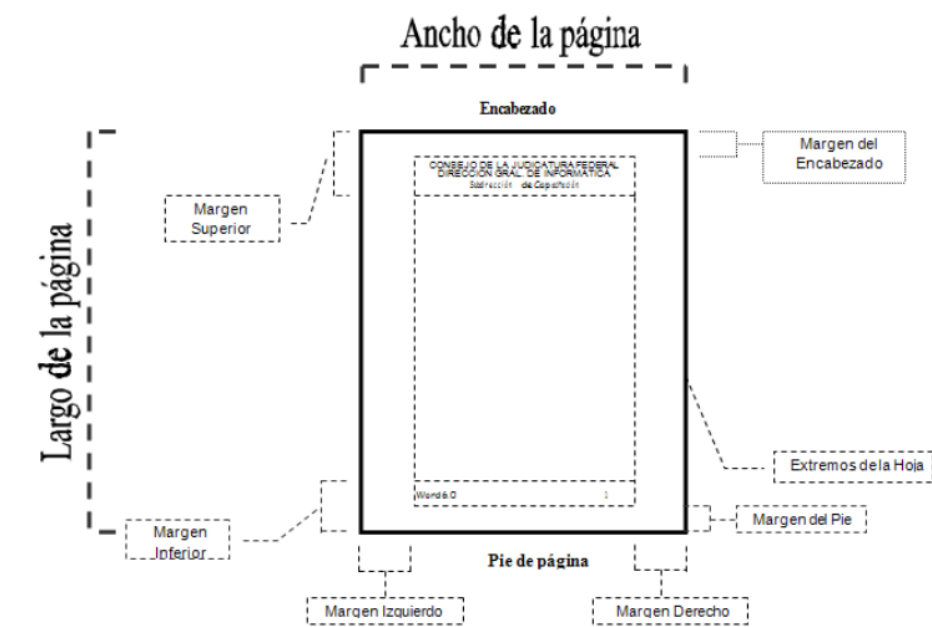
Ancho de la página

Encabezado

Largo de la página

Margen Superior

CONSEJO DE LA JUDICATURA FEDERAL
DIRECCION GRAL. DE INFORMATICA
Subdirección de Capacitación

Margen del Encabezado

Extremos de la Hoja

Word 6.0

1

Margen Inferior

Margen del Pie

Pie de página

Margen Izquierdo

Margen Derecho